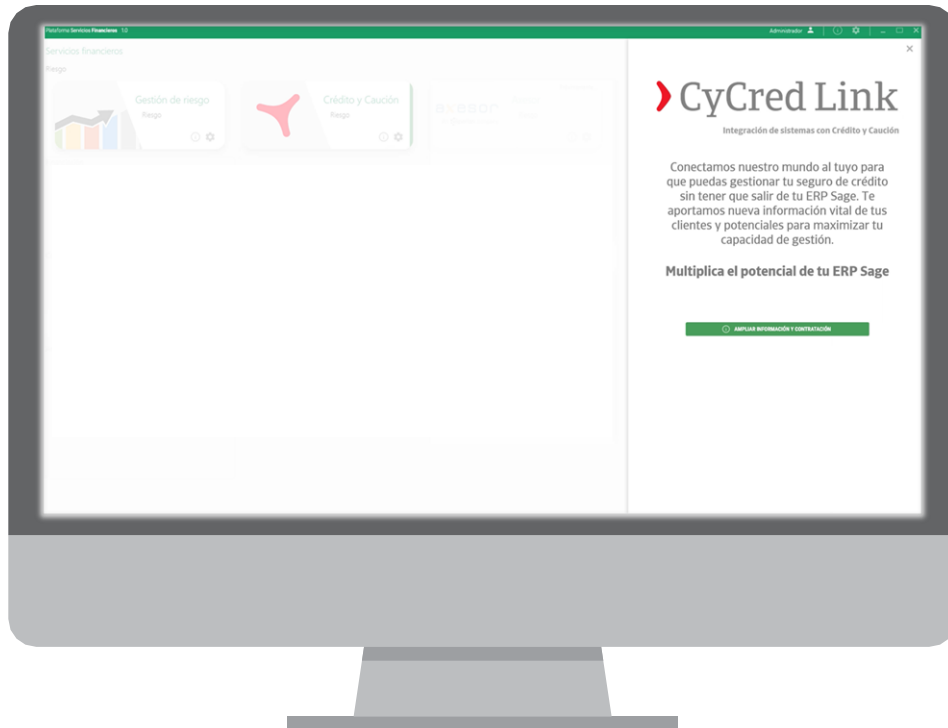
Plataforma Servicios Financieros 1.0

Administrador

Servicios financieros

Riesgo

Gestión de riesgo

Riesgo

Crédito y Caución

Riesgo

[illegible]

CyCred Link

Integración de sistemas con Crédito y Caución

Conectamos nuestro mundo al tuyo para que puedas gestionar tu seguro de crédito sin tener que salir de tu ERP Sage. Te aportamos nueva información vital de tus clientes y potenciales para maximizar tu capacidad de gestión.

Multiplica el potencial de tu ERP Sage

AMPLIAR INFORMACIÓN Y CONTRATACIÓN